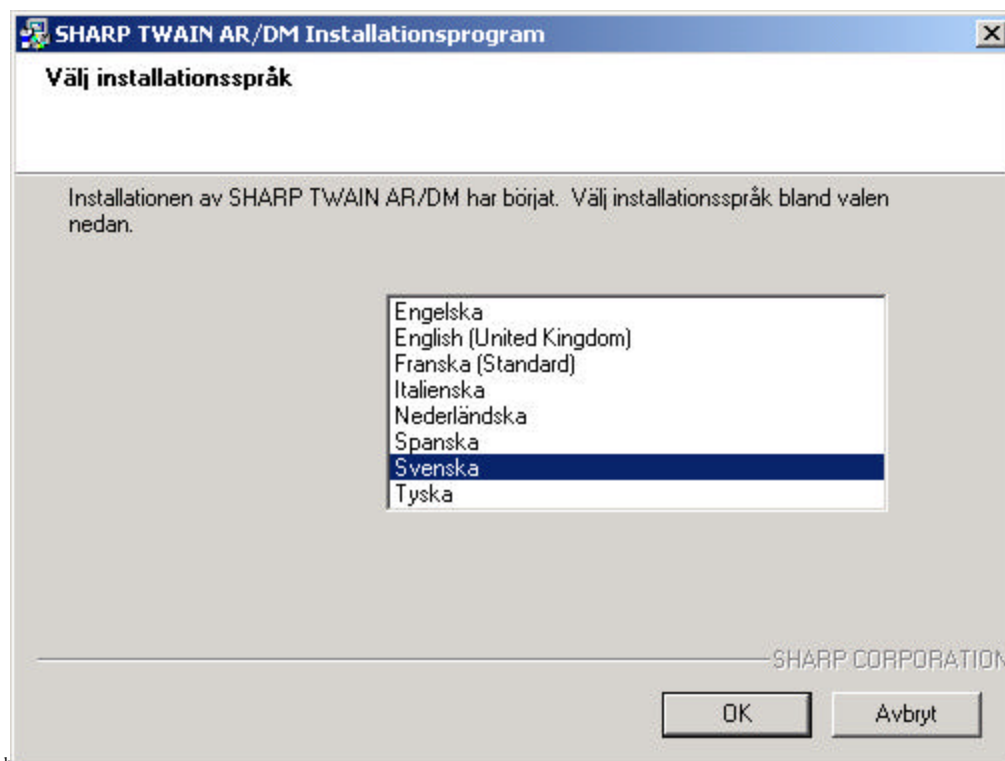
SHARP TWAIN AR/DM Installationsprogram

Välj installationsspråk

Installationen av SHARP TWAIN AR/DM har börjat. Välj installationsspråk bland valen nedan.

Engelska
English (United Kingdom)
Franska (Standard)
Italienska
Nederländska
Spanska
Svenska
Tyska

SHARP CORPORATION

OK

Avbryt